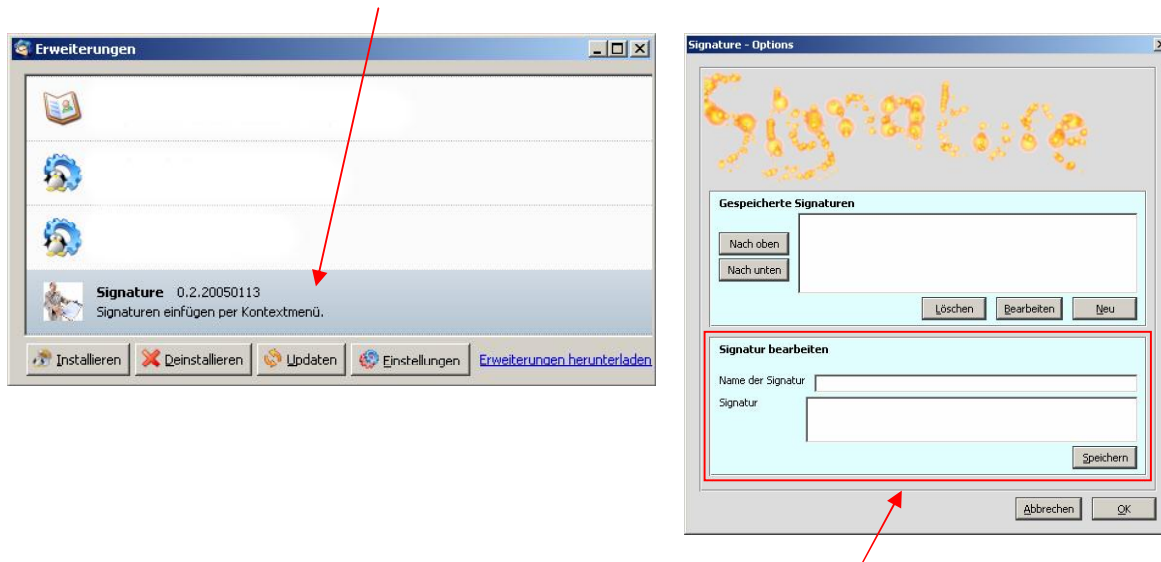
Erweiterungen

Signature 0.2.20050113
Signaturen einfügen per Kontextmenü.

Installieren
Deinstallieren
Updaten
Einstellungen
Erweiterungen herunterladen

Signature - Options

Signature

Gespeicherte Signaturen
Nach oben
Nach unten
Löschen
Bearbeiten
Neu

Signatur bearbeiten
Name der Signatur
Signatur
Speichern

Abbrechen
OK